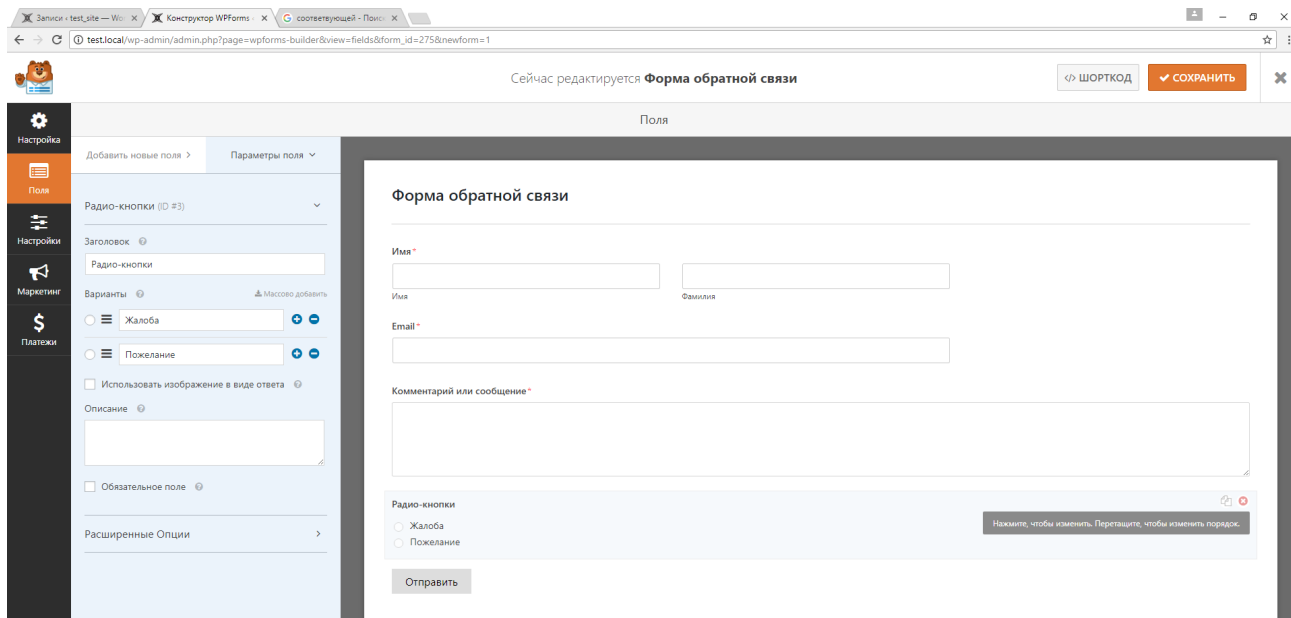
Записи ‹ test_site — Wo ×  Конструктор WPForms × G соответствующей - Поиск ×

test.local/wp-admin/admin.php?page=wpforms-builder&view=fields&form_id=275&newform=1

Сейчас редактируется **Форма обратной связи**

</> ШОРТКОД  ✔ СОХРАНИТЬ

Настройка
Поля
Настройки
Маркетинг
Платежи

Поля

Добавить новые поля >  Параметры поля ˅

Радио-кнопки (ID #3)

Заголовок

Радио-кнопки

Варианты  Массово добавить

Жалоба

Пожелание

Использовать изображение в виде ответа

Описание

Обязательное поле

Расширенные Опции >

Форма обратной связи

Имя *

Имя  Фамилия

Email *

Комментарий или сообщение *

Радио-кнопки

Жалоба
Пожелание

Нажмите, чтобы изменить. Перетащите, чтобы изменить порядок.

Отправить